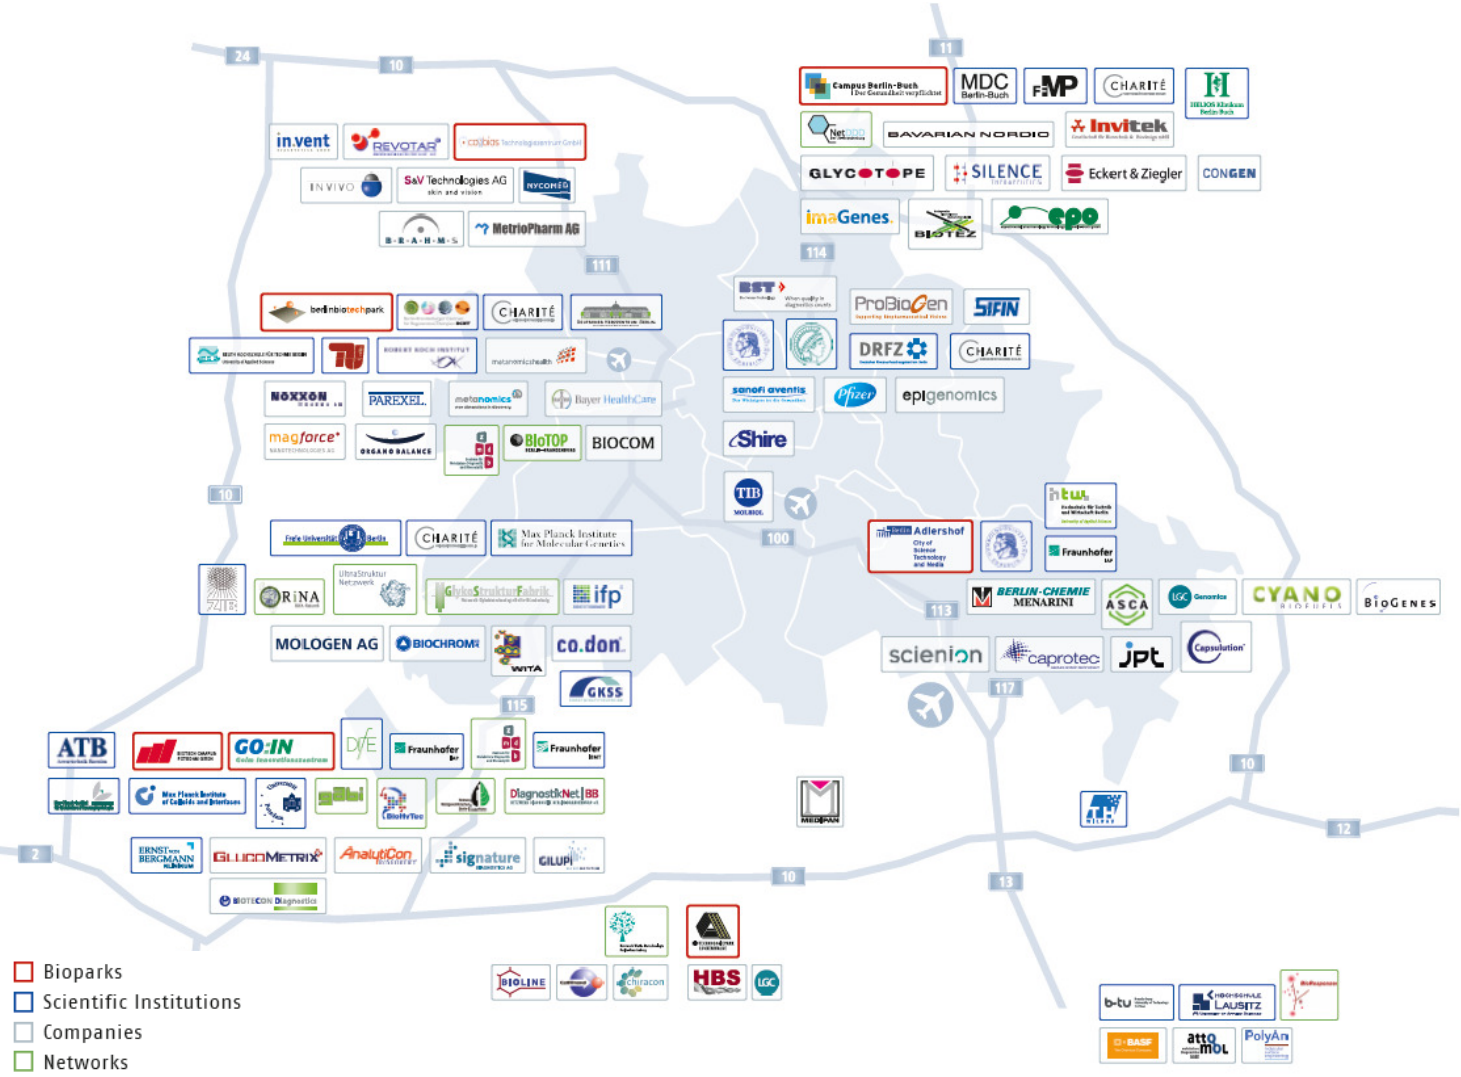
24
10
11
Campus Berlin-Buch
MDC Berlin-Buch
FMP
CHARITÉ
HELIOS Klinikum Berlin-Buch
in.vent
REVOTAR
cellbios
INVIVO
S&V Technologies AG
NYCOMED
B·R·A·H·M·S
MetrioPharm AG
BAVARIAN NORDIC
Invitek
GLYCOTOPE
SILENCE
Eckert & Ziegler
CONGEN
imaGenes
BIOTEZ
epo
114
111
berlinbiotechpark
CHARITÉ
ROBERT KOCH INSTITUT
BST
ProBioGen
SIFIN
DRFZ
CHARITÉ
NOXXON
PAREXEL
metanomics
Bayer HealthCare
magforce
ORGANOBALANCE
BioTOP
BIOCOM
sanofi aventis
Pfizer
epigenomics
Shire
TIB MOLBIOL
10
Freie Universität Berlin
CHARITÉ
Max Planck Institute for Molecular Genetics
100
Adlershof
htw
Fraunhofer
ORiNA
UltraStruktur Netzwerk
GlykoStrukturFabrik
ifp
MOLOGEN AG
BIOCHROM
WITA
co.don
GKSS
113
BERLIN-CHEMIE MENARINI
ASCA
LGC Genomics
CYANO
BioGenes
scienion
caprotec
jpt
Capsulution
117
115
ATB
GO:IN
DIfE
Fraunhofer
Fraunhofer
Max Planck Institute of Colloids and Interfaces
BioHyTec
DiagnostikNet BB
MEDIPAN
10
12
2
ERNST von BERGMANN KLINIKUM
GLUCOMETRIX
AnalytiCon
signature
CILUPI
BIOTECON Diagnostics
10
13
BIOLINE
chiracon
HBS
LGC
b-tu
HOCHSCHULE LAUSITZ
BASF
attomol
PolyAn
Bioparks
Scientific Institutions
Companies
Networks